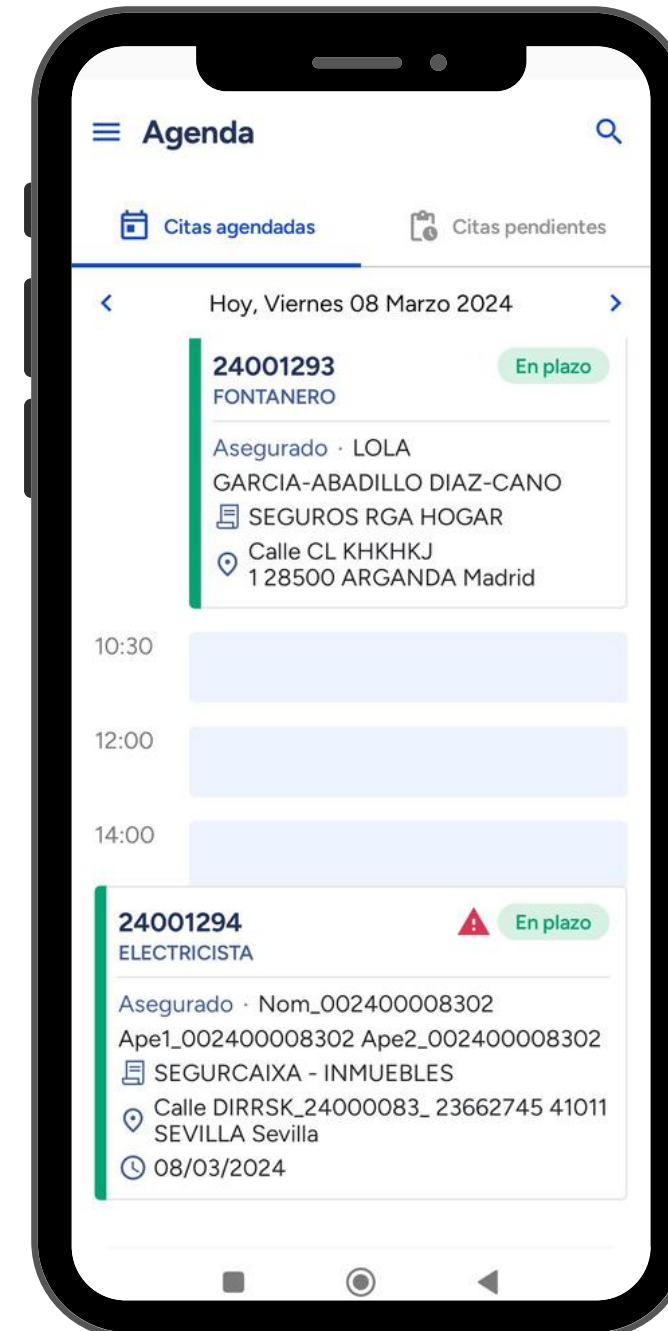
Agenda

Citas agendadas

Citas pendientes

Hoy, Viernes 08 Marzo 2024

24001293
FONTANERO

En plazo

Asegurado · LOLA
GARCIA-ABADILLO DIAZ-CANO
SEGUROS RGA HOGAR
Calle CL KHKHKJ
1 28500 ARGANDA Madrid

10:30

12:00

14:00

24001294
ELECTRICISTA

En plazo

Asegurado · Nom_002400008302
Ape1_002400008302 Ape2_002400008302
SEGURCAIXA - INMUEBLES
Calle DIRRSK_24000083_ 23662745 41011 SEVILLA Sevilla
08/03/2024